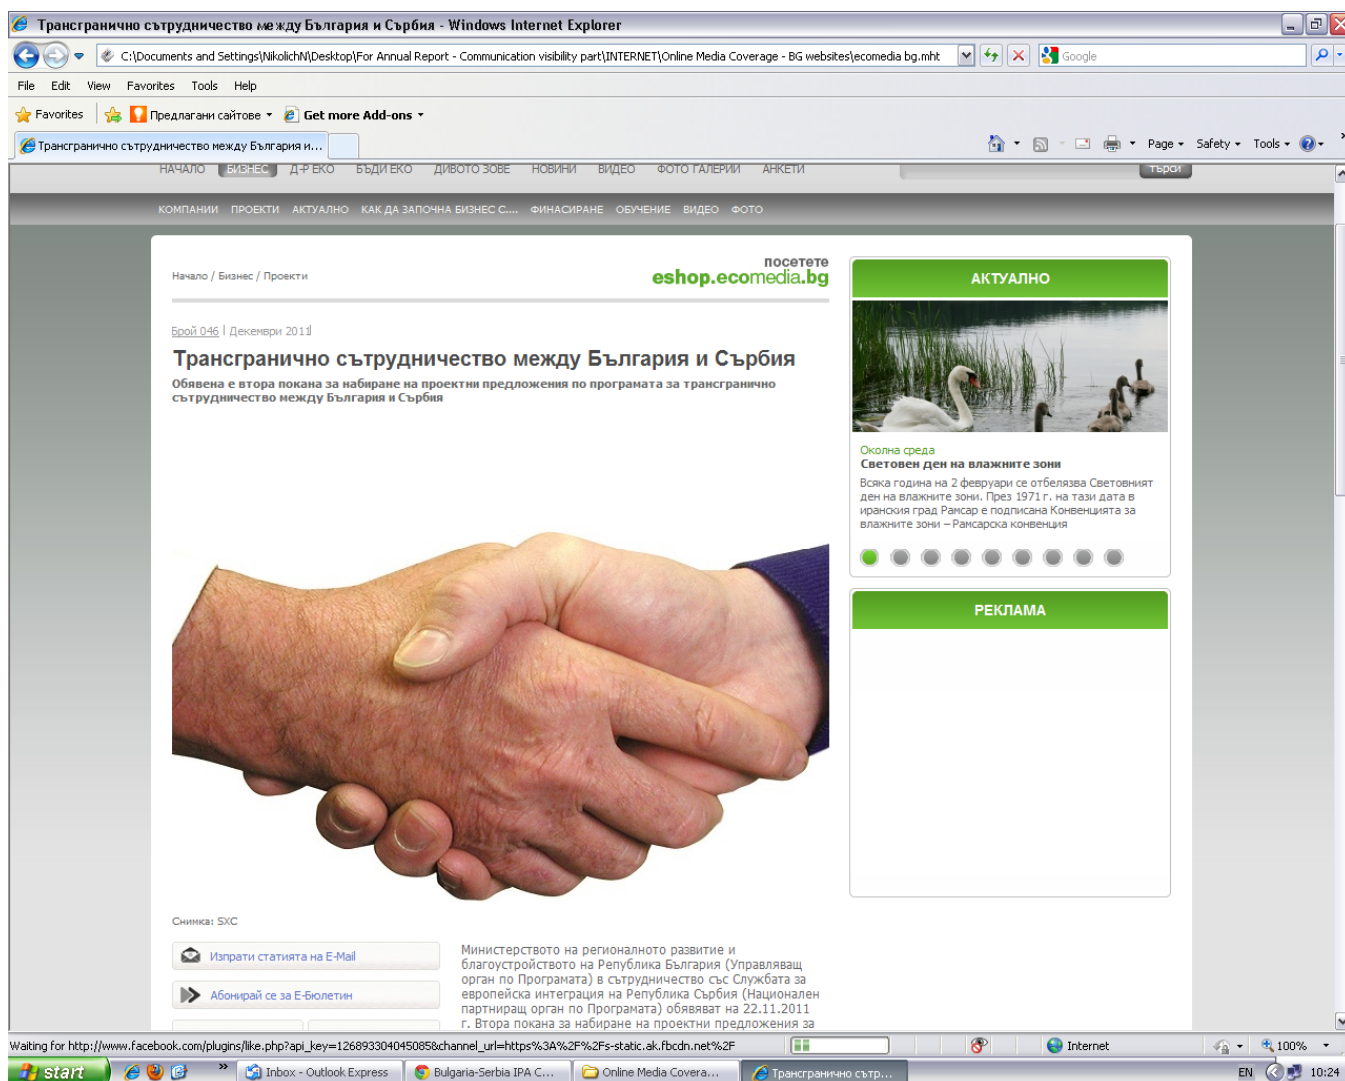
Трансгранично сътрудничество между България и Сърбия - Windows Internet Explorer

C:\Documents and Settings\NikolichN\Desktop\For Annual Report - Communication visibility part\INTERNET\Online Media Coverage - BG websites\ecomedia bg.mht

Google

File Edit View Favorites Tools Help

Favorites Предлагани сайтове Get more Add-ons

Трансгранично сътрудничество между България и...

Page Safety Tools

НАЧАЛО БИЗНЕС Д-Р ЕКО БЪДИ ЕКО ДИВОТО ЗОВЕ НОВИНИ ВИДЕО ФОТО ГАЛЕРИИ АНКЕТИ търси

КОМПАНИИ ПРОЕКТИ АКТУАЛНО КАК ДА ЗАПОЧНА БИЗНЕС С... ФИНАНСИРАНЕ ОБУЧЕНИЕ ВИДЕО ФОТО

Начало / Бизнес / Проекти

посетете eshop.ecomedia.bg

Брой 046 | Декември 2011

Трансгранично сътрудничество между България и Сърбия

Обявена е втора покана за набиране на проектни предложения по програмата за трансгранично сътрудничество между България и Сърбия

Снимка: SXC

Изпрати статията на E-Mail

Абонирай се за Е-Бюлетин

Министерството на регионалното развитие и благоустройството на Република България (Управляващ орган по Програмата) в сътрудничество със Службата за европейска интеграция на Република Сърбия (Национален партниращ орган по Програмата) обявяват на 22.11.2011 г. Втора покана за набиране на проектни предложения за

АКТУАЛНО

Околна среда
Световен ден на влажните зони
Всяка година на 2 февруари се отбелязва Световният ден на влажните зони. През 1971 г. на тази дата в иранския град Рамсар е подписана Конвенцията за влажните зони – Рамсарска конвенция

РЕКЛАМА

Waiting for http://www.facebook.com/plugins/like.php?api_key=126893304045085&channel_url=https%3A%2F%2Fs-static.ak.fbcdn.net%2F

Internet 100%

start Inbox - Outlook Express Bulgaria-Serbia IPA C... Online Media Covera... Трансгранично сътр...

EN 10:24